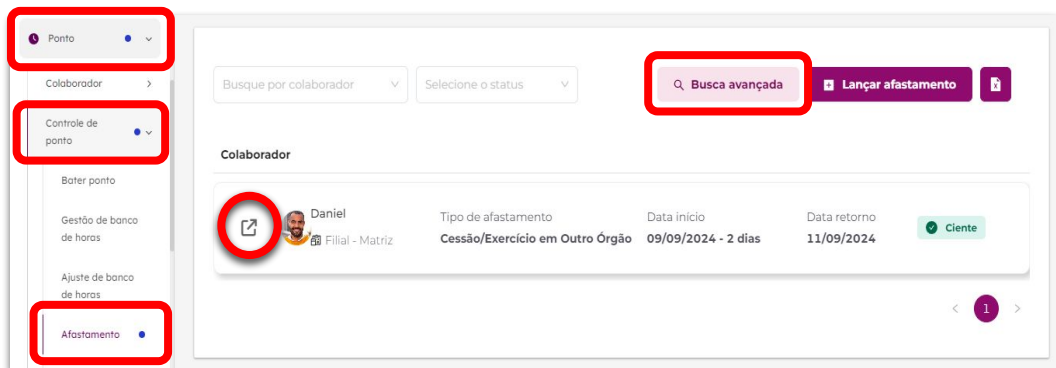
Ponto

Colaborador

Controle de ponto

Bater ponto

Gestão de banco de horas

Ajuste de banco de horas

Afastamento

Busque por colaborador

Selecione o status

Busca avançada

Lançar afastamento

Colaborador

Daniel

Filial - Matriz

Tipo de afastamento

Cessão/Exercício em Outro Órgão

Data início

09/09/2024 - 2 dias

Data retorno

11/09/2024

Ciente

1